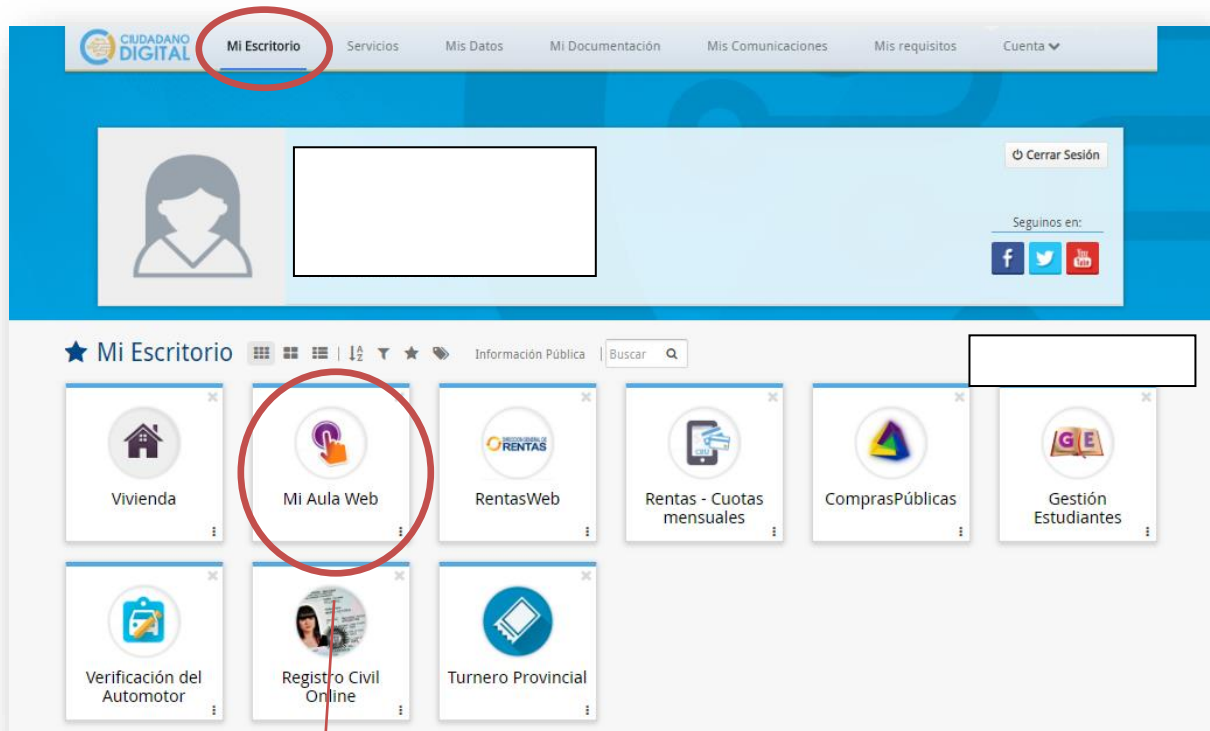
CIUDADANO DIGITAL

Mi Escritorio | Servicios | Mis Datos | Mi Documentación | Mis Comunicaciones | Mis requisitos | Cuenta

Cerrar Sesión

Seguinos en:

Mi Escritorio

Información Pública

Buscar

Vivienda

Mi Aula Web

RENTAS

RentasWeb

Rentas - Cuotas mensuales

ComprasPúblicas

GE

Gestión Estudiantes

Verificación del Automotor

Registro Civil Online

Turnero Provincial